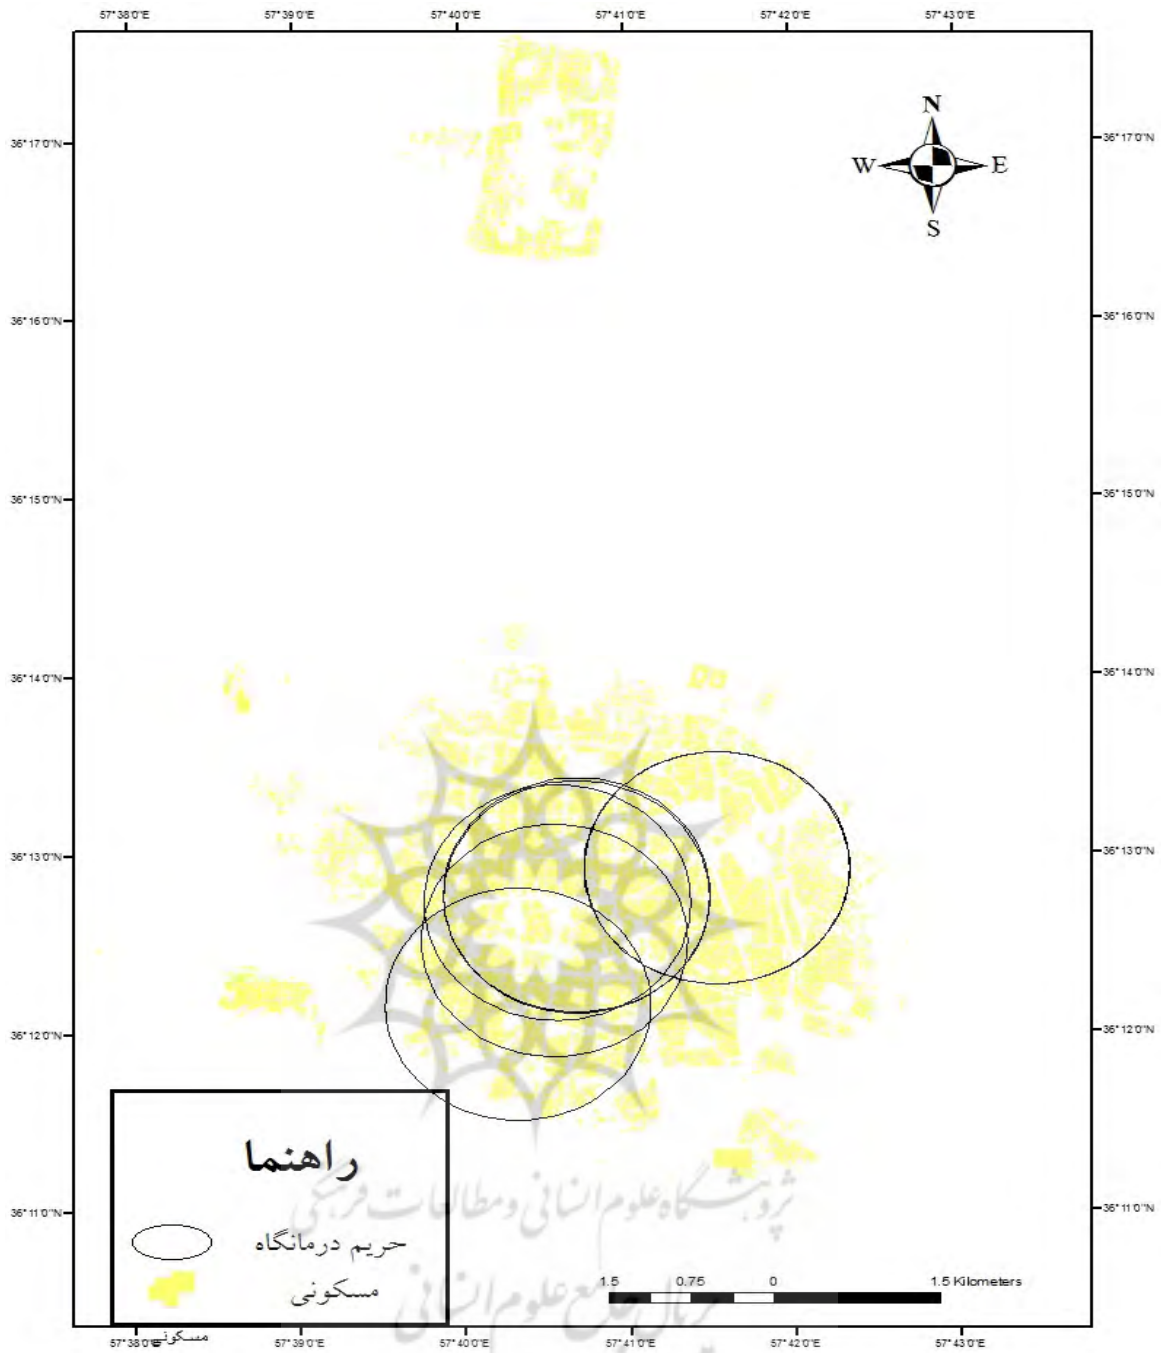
57°38'0"E 57°39'0"E 57°40'0"E 57°41'0"E 57°42'0"E 57°43'0"E

36°17'0"N
36°16'0"N
36°15'0"N
36°14'0"N
36°13'0"N
36°12'0"N
36°11'0"N

N
W
E
S

36°17'0"N
36°16'0"N
36°15'0"N
36°14'0"N
36°13'0"N
36°12'0"N
36°11'0"N

راهنما

حریم درمانگاه

مسکونی

پژوهشگاه علوم انسانی و مطالعات فرهنگی
پرتال جامع علوم انسانی

1.5 0.75 0 1.5 Kilometers

57°38'0"E مسکونی 57°39'0"E 57°40'0"E 57°41'0"E 57°42'0"E 57°43'0"E